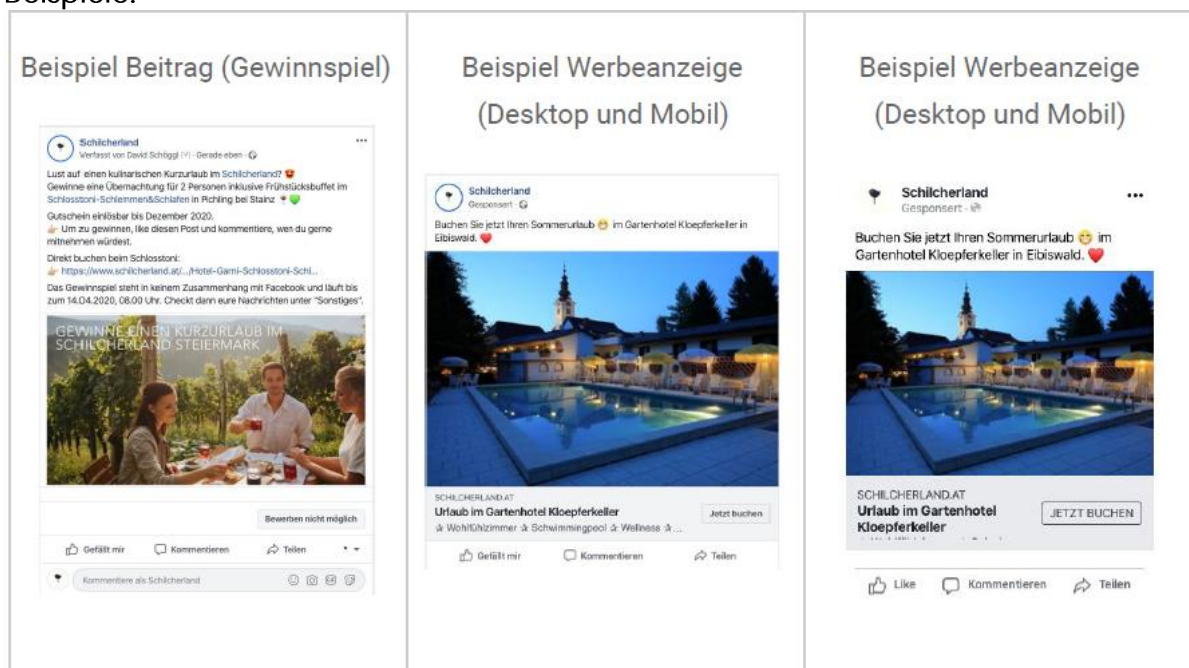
Beispiele:

Beispiel Beitrag (Gewinnspiel)

Schilcherland
Verfasst von David Schöggl (?) · Gerade eben ·

Lust auf einen kulinarischen Kurzurlaub im Schilcherland?
Gewinne eine Übernachtung für 2 Personen inklusive Frühstücksbuffet im Schlosstoni-Schlemmen&Schlafen in Pichling bei Stainz

Gutschein einlösbar bis Dezember 2020.
Um zu gewinnen, like diesen Post und kommentiere, wen du gerne mitnehmen würdest.

Direkt buchen beim Schlosstoni:
https://www.schilcherland.at/.../Hotel-Garni-Schlosstoni-Schl...

Das Gewinnspiel steht in keinem Zusammenhang mit Facebook und läuft bis zum 14.04.2020, 08.00 Uhr. Checkt dann eure Nachrichten unter "Sonstiges".

GEWINNE EINEN KURZURLAUB IM SCHILCHERLAND STEIERMARK

Bewerben nicht möglich

Gefällt mir Kommentieren Teilen

Kommentiere als Schilcherland

Beispiel Werbeanzeige (Desktop und Mobil)

Schilcherland
Gesponsert ·

Buchen Sie jetzt Ihren Sommerurlaub im Gartenhotel Kloepferkeller in Eibiswald.

SCHILCHERLAND.AT
Urlaub im Gartenhotel Kloepferkeller
☆ Wohlfühlzimmer ☆ Schwimmingpool ☆ Wellness ☆...
Jetzt buchen

Gefällt mir Kommentieren Teilen

Beispiel Werbeanzeige (Desktop und Mobil)

Schilcherland
Gesponsert ·

Buchen Sie jetzt Ihren Sommerurlaub im Gartenhotel Kloepferkeller in Eibiswald.

SCHILCHERLAND.AT
Urlaub im Gartenhotel Kloepferkeller
JETZT BUCHEN

Like Kommentieren Teilen